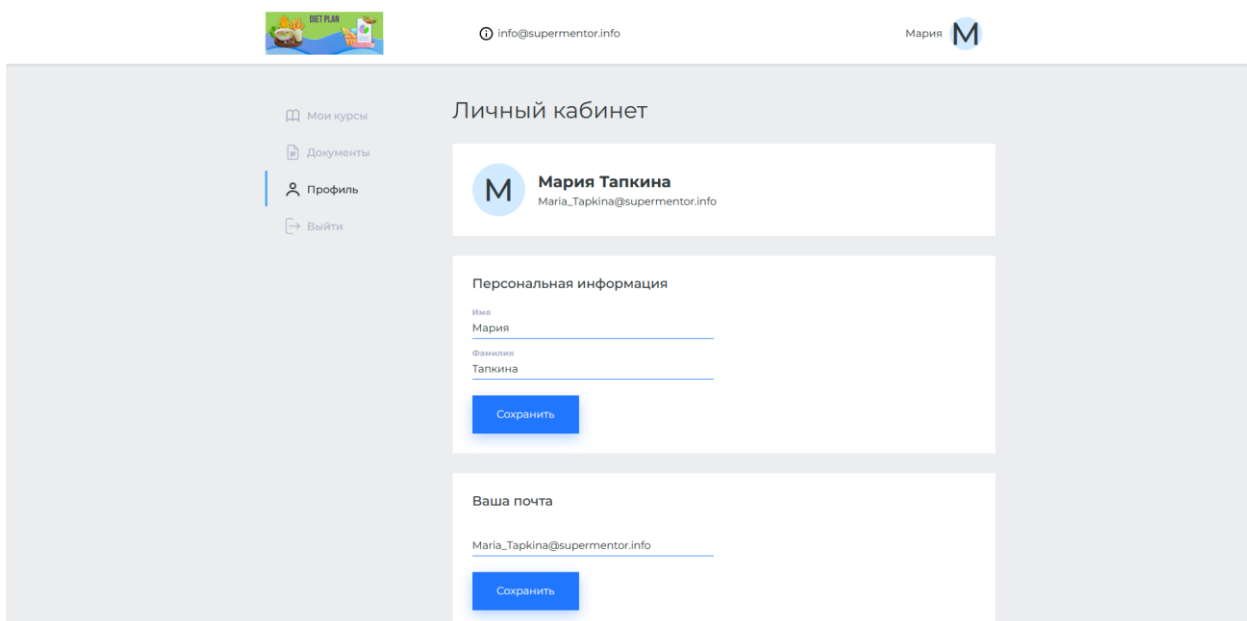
DIET PLAN

info@supermentor.info

Мария M

Мои курсы
Документы
Профиль
Выйти

Личный кабинет

M
Мария Тапкина
Maria_Tapkina@supermentor.info

Персональная информация

Имя
Мария

Фамилия
Тапкина

Сохранить

Ваша почта

Maria_Tapkina@supermentor.info

Сохранить